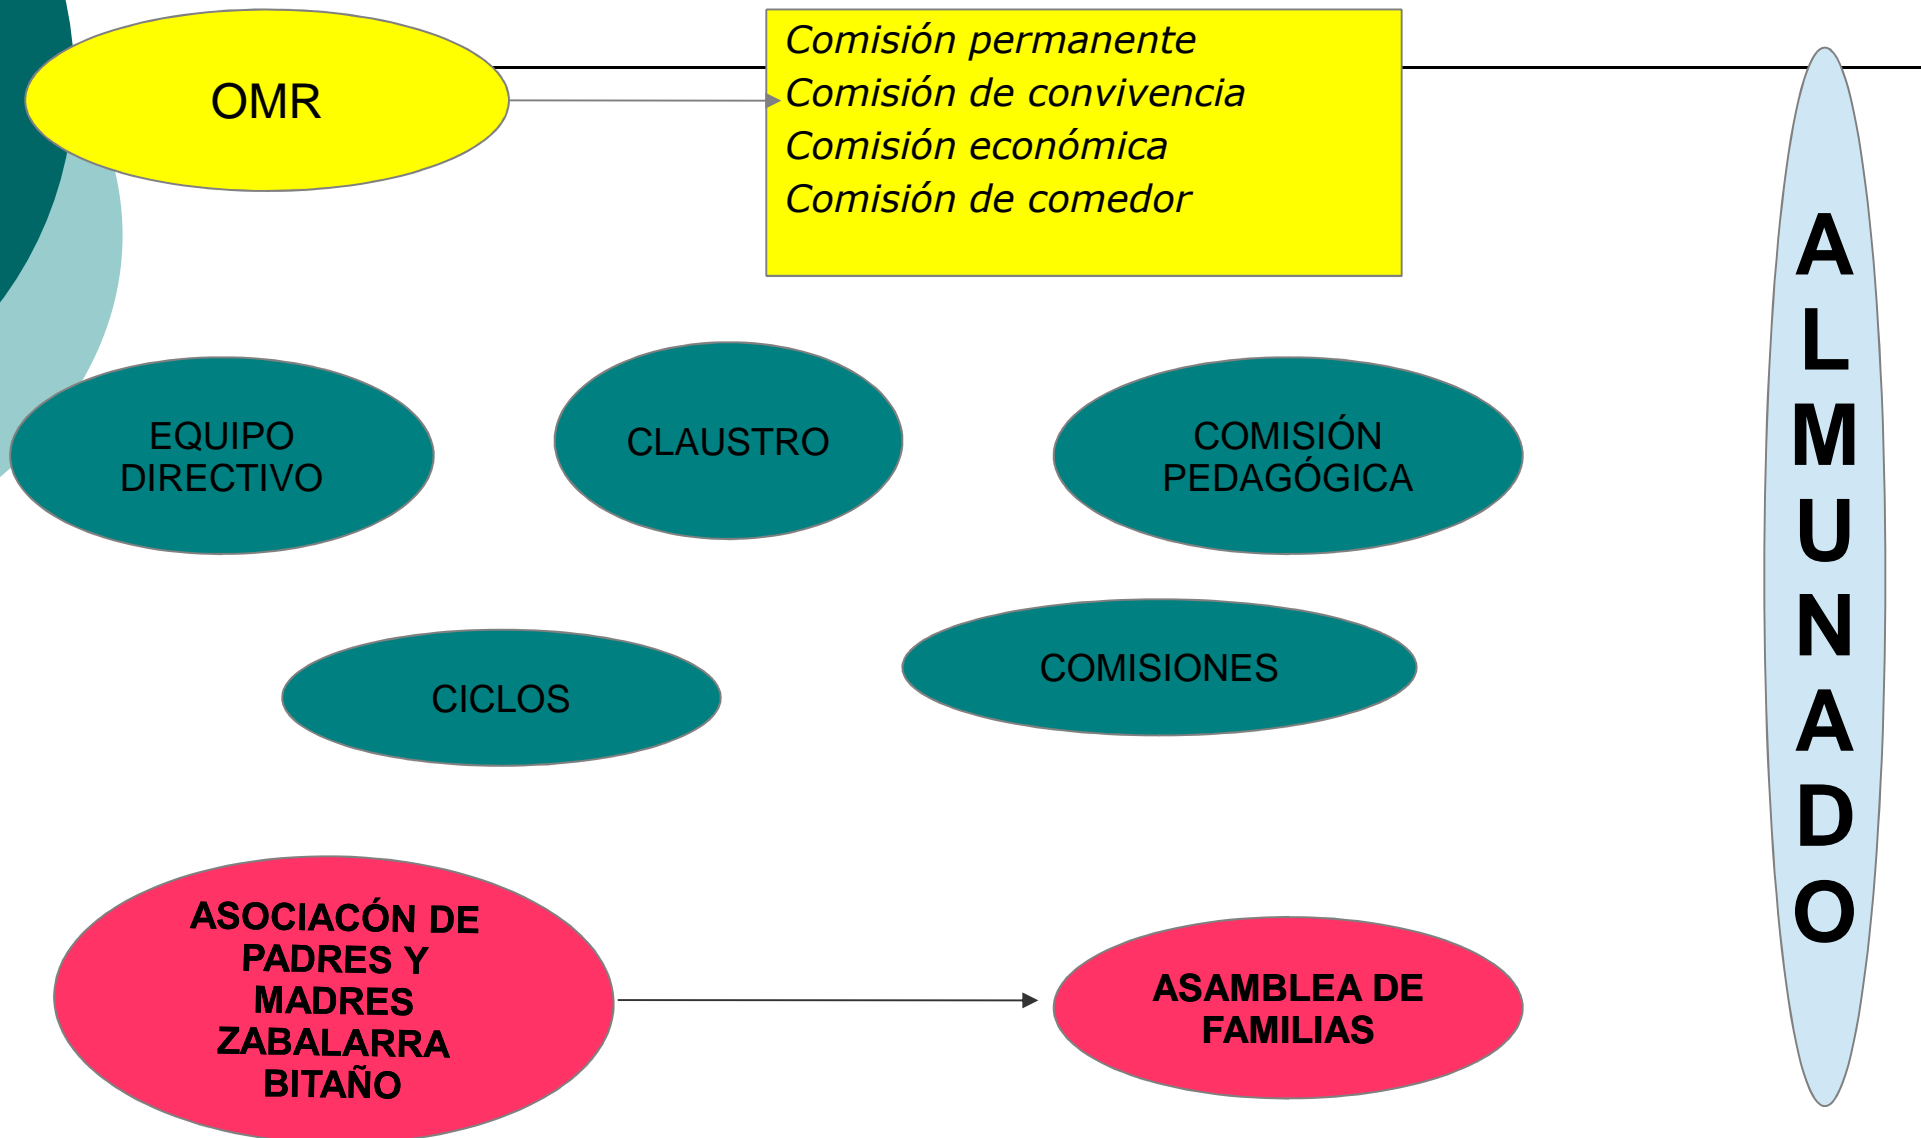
OMR

Comisión permanente
Comisión de convivencia
Comisión económica
Comisión de comedor

ALMUNADO

EQUIPO DIRECTIVO

CLAUSTRO

COMISIÓN PEDAGÓGICA

CICLOS

COMISIONES

ASOCIACÓN DE PADRES Y MADRES ZABALARRA BITAÑO

ASAMBLEA DE FAMILIAS